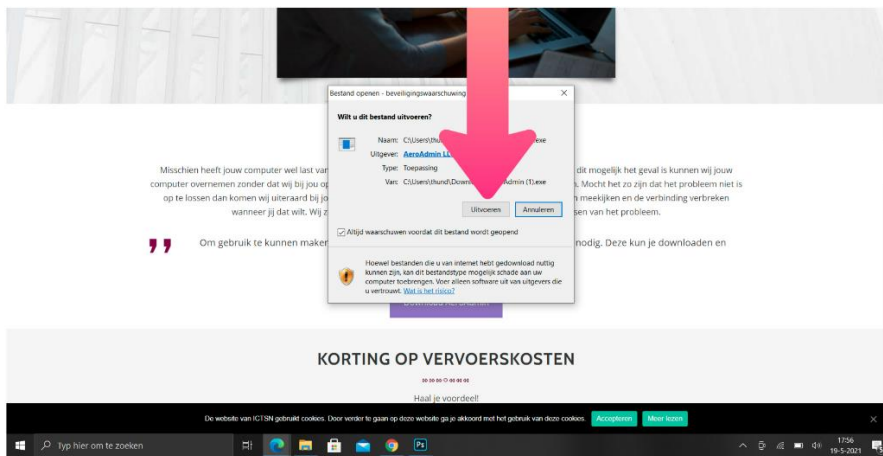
Bestand openen - beveiligingswaarschuwing ×

Wilt u dit bestand uitvoeren?

Naam: C:\Users\thund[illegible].exe
Uitgever: AeroAdmin LL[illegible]
Type: Toepassing
Van: C:\Users\thund\Down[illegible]Admin (1).exe

Uitvoeren Annuleren

Altijd waarschuwen voordat dit bestand wordt geopend

Hoewel bestanden die u van internet hebt gedownload nuttig kunnen zijn, kan dit bestandstype mogelijk schade aan uw computer toebrengen. Voer alleen software uit van uitgevers die u vertrouwt. Wat is het risico?

Misschien heeft jouw computer wel last va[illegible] dit mogelijk het geval is kunnen wij jouw computer overnemen zonder dat wij bij jou o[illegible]. Mocht het zo zijn dat het probleem niet is op te lossen dan komen wij uiteraard bij jo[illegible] meekijken en de verbinding verbreken wanneer jij dat wilt. Wij z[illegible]sen van het probleem.

Om gebruik te kunnen maken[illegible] nodig. Deze kun je downloaden en

KORTING OP VERVOERSKOSTEN

Haal je voordeel!

De website van ICTSN gebruikt cookies. Door verder te gaan op deze website ga je akkoord met het gebruik van deze cookies. Accepteren Meer lezen ×

Typ hier om te zoeken

17:56
19-5-2021